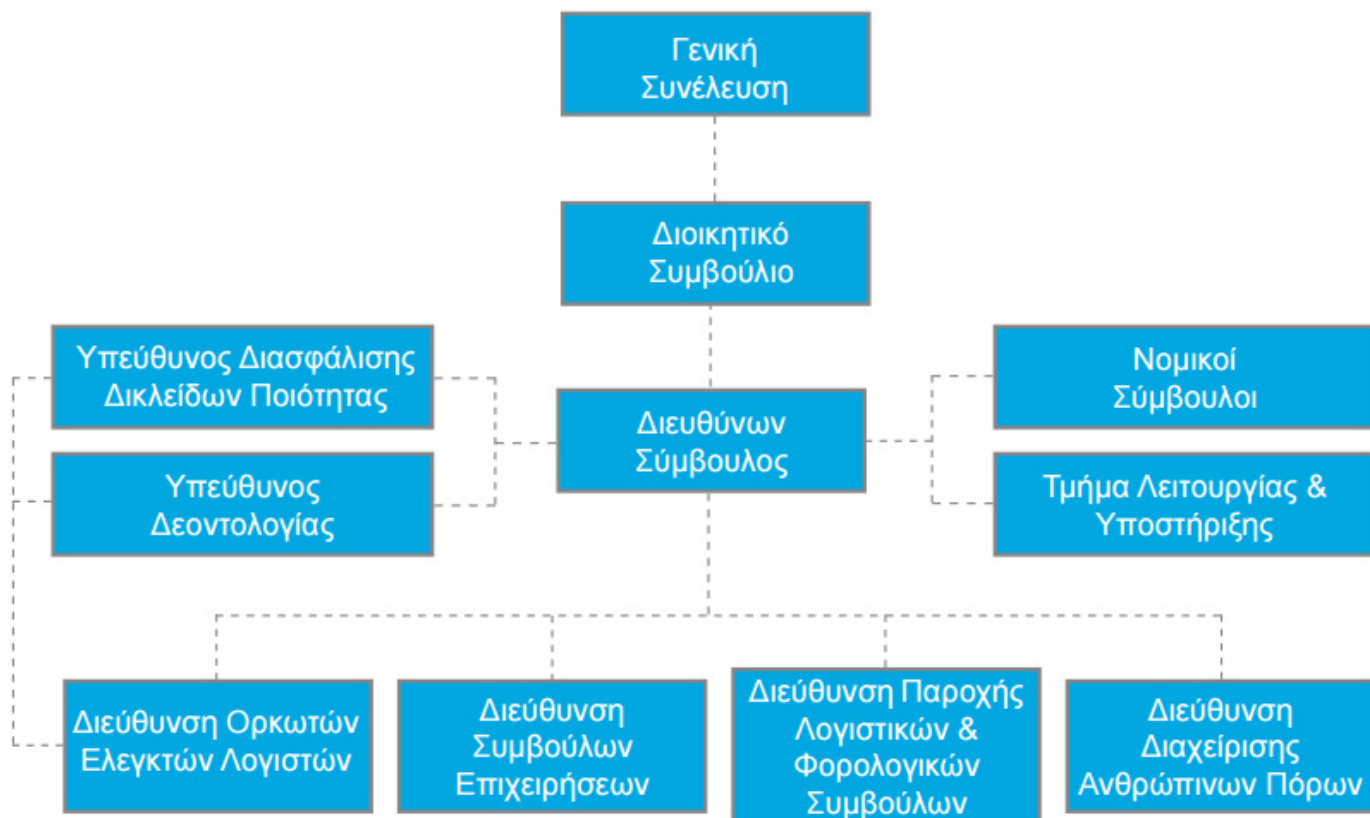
Γενική Συνέλευση

Διοικητικό Συμβούλιο

Υπεύθυνος Διασφάλισης Δικλείδων Ποιότητας

Υπεύθυνος Δεοντολογίας

Διευθύνων Σύμβουλος

Νομικοί Σύμβουλοι

Τμήμα Λειτουργίας & Υποστήριξης

Διεύθυνση Ορκωτών Ελεγκτών Λογιστών

Διεύθυνση Συμβούλων Επιχειρήσεων

Διεύθυνση Παροχής Λογιστικών & Φορολογικών Συμβούλων

Διεύθυνση Διαχείρισης Ανθρώπινων Πόρων